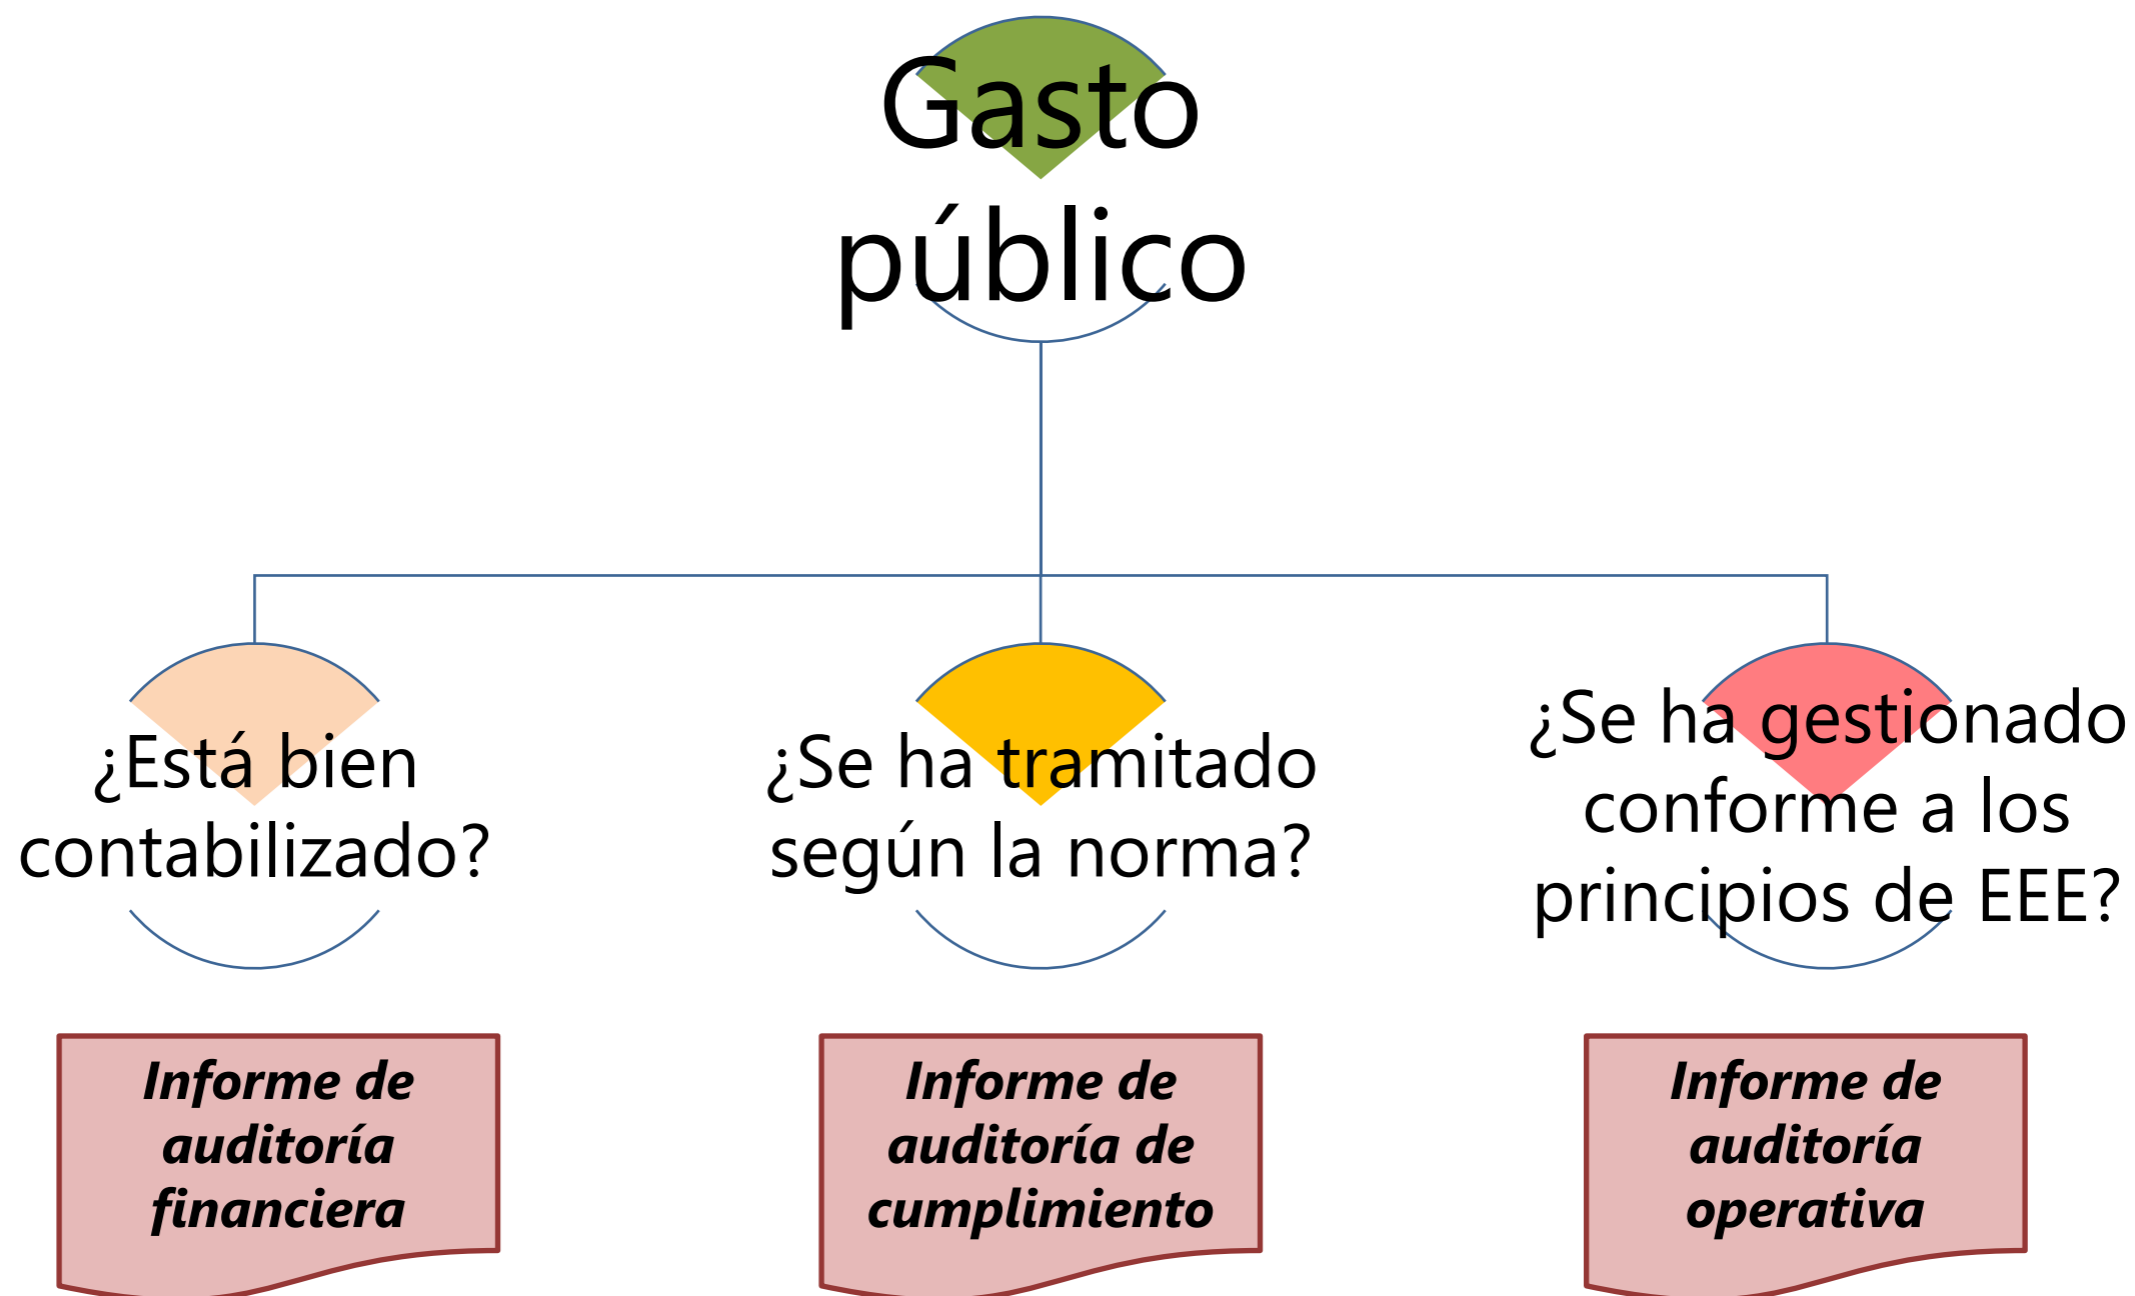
Gasto público

¿Está bien contabilizado?

¿Se ha tramitado según la norma?

¿Se ha gestionado conforme a los principios de EEE?

***Informe de auditoría financiera***

***Informe de auditoría de cumplimiento***

***Informe de auditoría operativa***